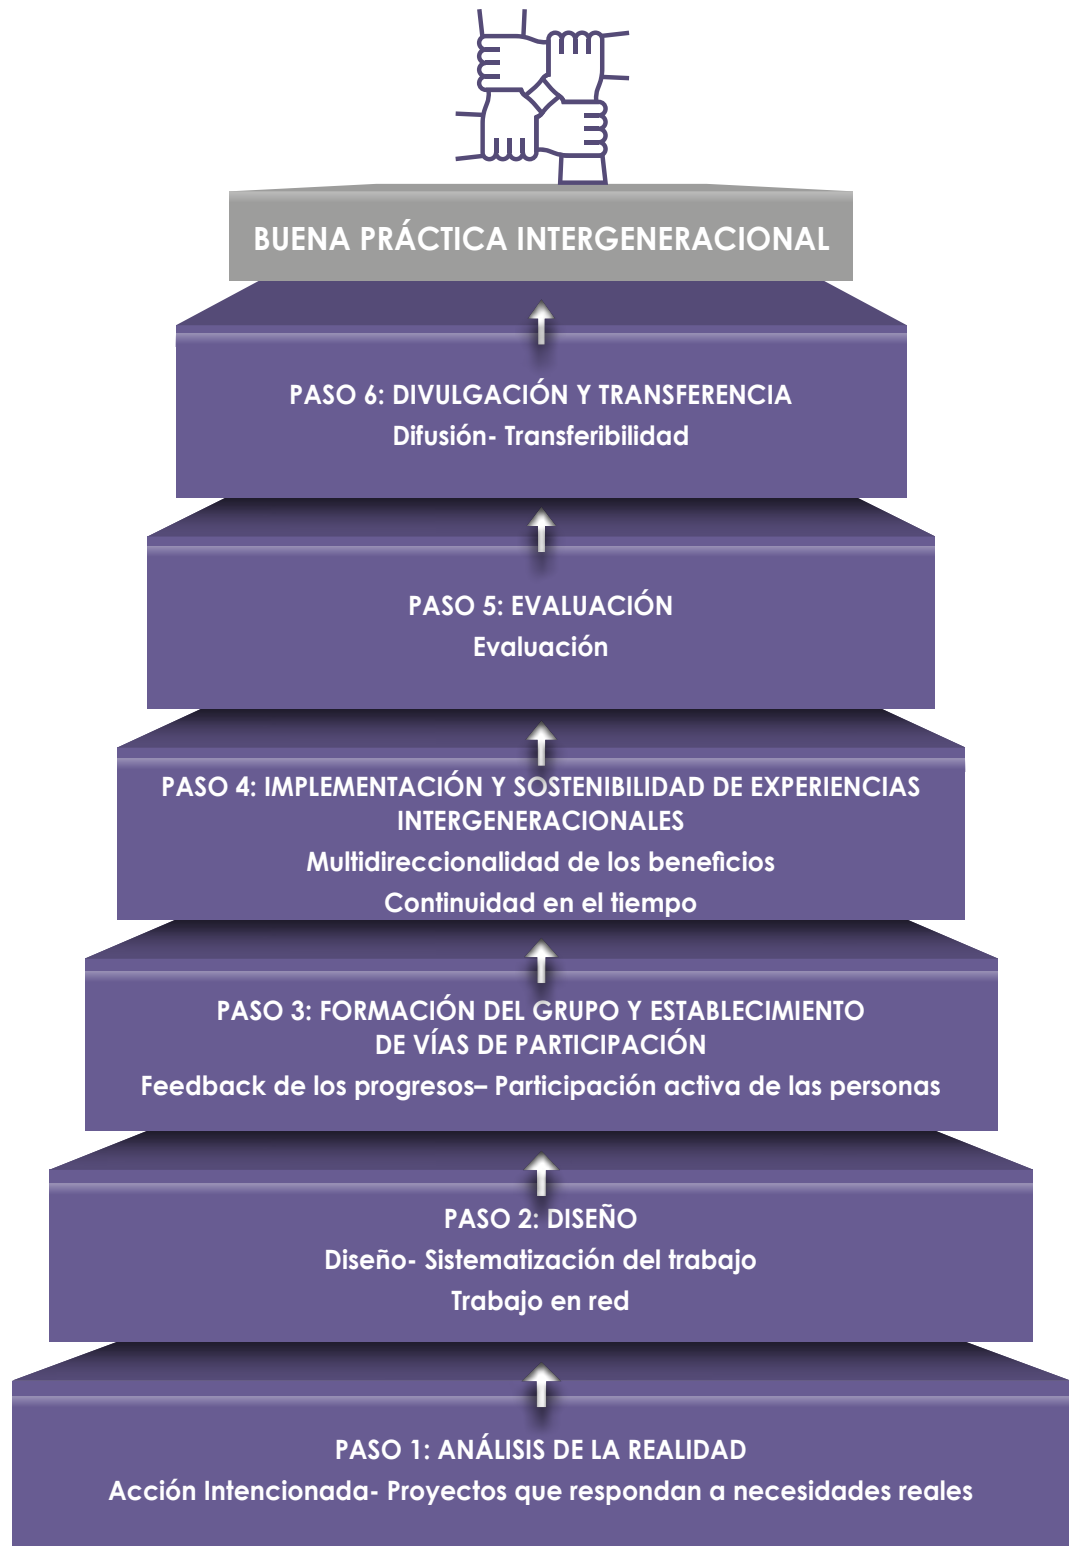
BUENA PRÁCTICA INTERGENERACIONAL

PASO 6: DIVULGACIÓN Y TRANSFERENCIA
Difusión- Transferibilidad

PASO 5: EVALUACIÓN
Evaluación

PASO 4: IMPLEMENTACIÓN Y SOSTENIBILIDAD DE EXPERIENCIAS INTERGENERACIONALES
Multidireccionalidad de los beneficios
Continuidad en el tiempo

PASO 3: FORMACIÓN DEL GRUPO Y ESTABLECIMIENTO DE VÍAS DE PARTICIPACIÓN
Feedback de los progresos– Participación activa de las personas

PASO 2: DISEÑO
Diseño- Sistematización del trabajo
Trabajo en red

PASO 1: ANÁLISIS DE LA REALIDAD
Acción Intencionada- Proyectos que respondan a necesidades reales